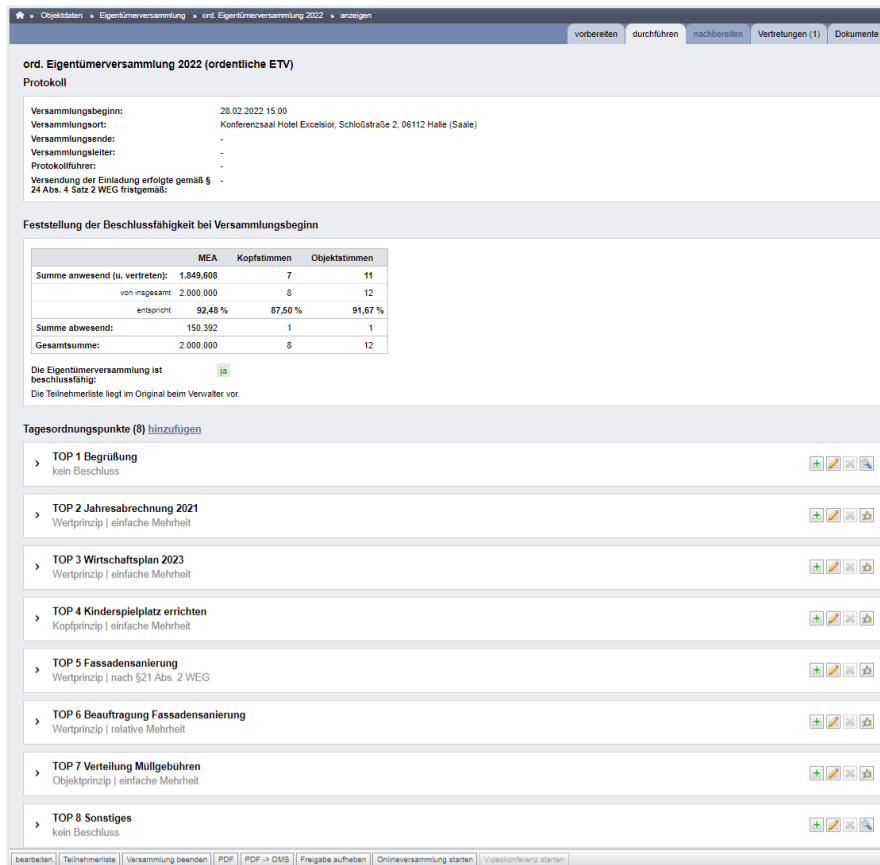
» Objektdaten » Eigentümerversammlung » ord. Eigentümerversammlung 2022 » anzeigen

vorbereiten | durchführen | nachbereiten | Vertretungen (1) | Dokumente

ord. Eigentümerversammlung 2022 (ordentliche ETV)
Protokoll

Versammlungsbeginn: 28.02.2022 15:00
Versammlungsort: Konferenzsaal Hotel Excelsior, Schloßstraße 2, 06112 Halle (Saale)
Versammlungsende: -
Versammlungsleiter: -
Protokollführer: -
Versendung der Einladung erfolgte gemäß § 24 Abs. 4 Satz 2 WEG fristgemäß: -

Feststellung der Beschlussfähigkeit bei Versammlungsbeginn

| | MEA | Kopfstimmen | Objektstimmen |
|---|---|---|---|
| Summe anwesend (u. vertreten): | 1.849,608 | 7 | 11 |
| von insgesamt | 2.000,000 | 8 | 12 |
| entspricht | 92,48 % | 87,50 % | 91,67 % |
| Summe abwesend: | 150,392 | 1 | 1 |
| Gesamtsumme: | 2.000,000 | 8 | 12 |

Die Eigentümerversammlung ist beschlussfähig: ja
Die Teilnehmerliste liegt im Original beim Verwalter vor.

Tagesordnungspunkte (8) hinzufügen

TOP 1 Begrüßung
kein Beschluss

TOP 2 Jahresabrechnung 2021
Wertprinzip | einfache Mehrheit

TOP 3 Wirtschaftsplan 2023
Wertprinzip | einfache Mehrheit

TOP 4 Kinderspielplatz errichten
Kopfprinzip | einfache Mehrheit

TOP 5 Fassadensanierung
Wertprinzip | nach §21 Abs. 2 WEG

TOP 6 Beauftragung Fassadensanierung
Wertprinzip | relative Mehrheit

TOP 7 Verteilung Müllgebühren
Objektprinzip | einfache Mehrheit

TOP 8 Sonstiges
kein Beschluss

bearbeiten | Teilnehmerliste | Versammlung beenden | PDF | PDF -> DMS | Freigabe aufheben | Onlineversammlung starten | Videokonferenz starten